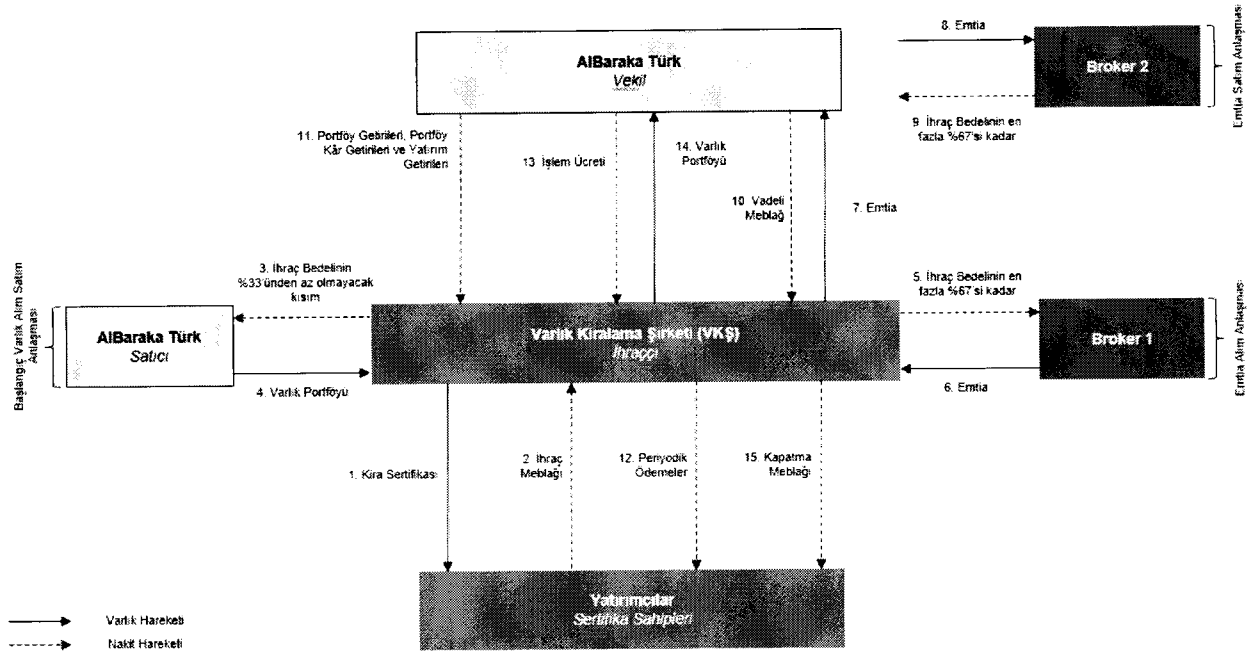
AlBaraka Türk
Vekil

8. Emtia

Broker 2

9. İhraç Bedelinin en fazla %67'si kadar

Emtia Satım Anlaşması

11. Portföy Getirileri, Portföy Kâr Getirileri ve Yatırım Getirileri

13. İşlem Ücreti

14. Varlık Portföyü

10. Vadeli Meblağ

7. Emtia

3. İhraç Bedelinin %33'ünden az olmayacak kısım

5. İhraç Bedelinin en fazla %67'si kadar

Başlangıç Varlık Alım Satım Anlaşması

AlBaraka Türk
Satıcı

Varlık Kiralama Şirketi (VKŞ)
İhraççı

Broker 1

Emtia Alım Anlaşması

4. Varlık Portföyü

6. Emtia

1. Kira Sertifikası

2. İhraç Meblağı

12. Periyodik Ödemeler

15. Kapatma Meblağı

Yatırımcılar
Sertifika Sahipleri

Varlık Hareketi
Nakit Hareketi